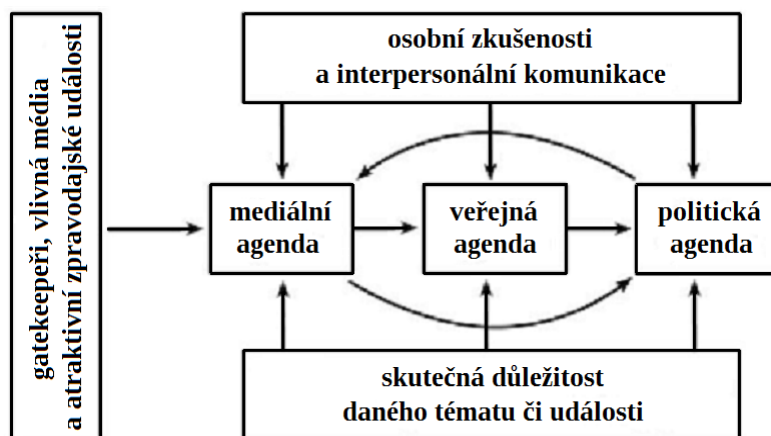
gatekeepeři, vlivná média a atraktivní zpravodajské události

osobní zkušenosti a interpersonální komunikace

mediální agenda

veřejná agenda

politická agenda

skutečná důležitost daného tématu či události